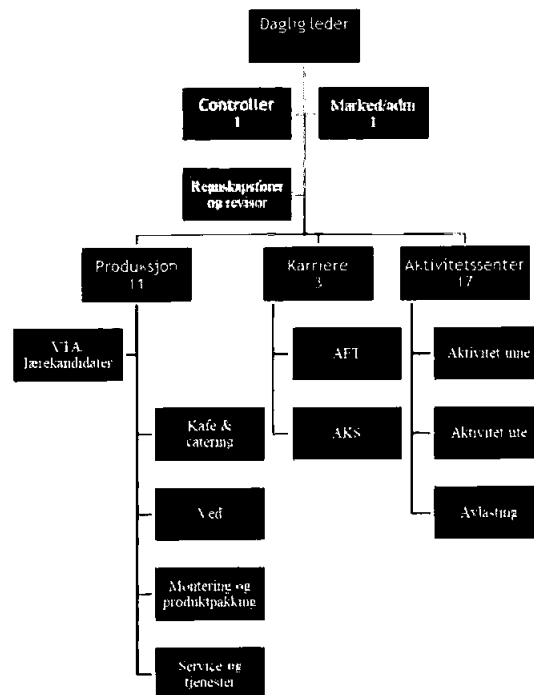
Daglig leder

Controller
1

Marked/adm
1

Regnskapsfører og revisor

Produksjon
11

Karriere
3

Aktivitetssenter
17

VTA
lærekandidater

Kafe & catering

Ved

Montering og produktpakking

Service og tjenester

AFT

AKS

Aktivitet inne

Aktivitet ute

Avlastning